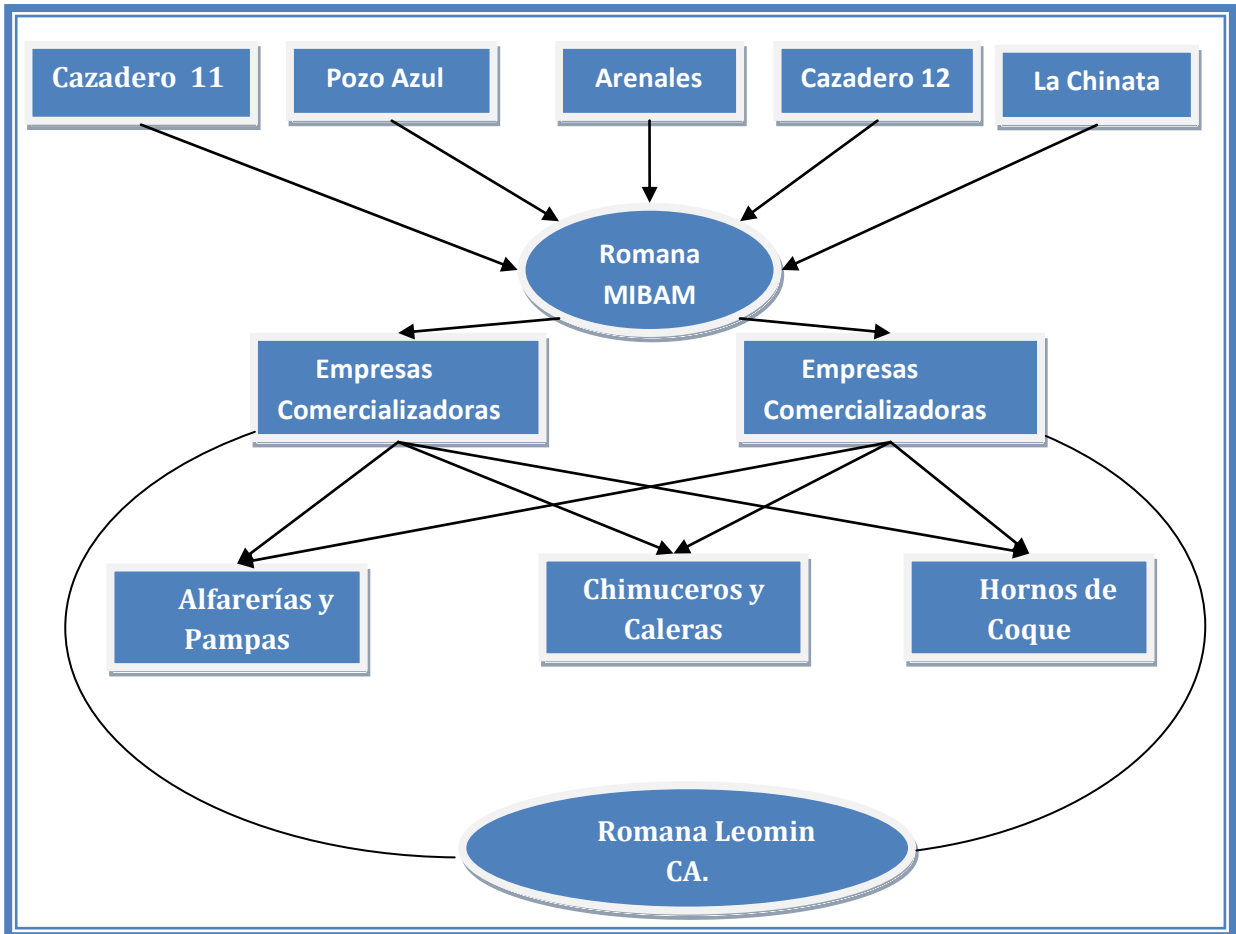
Cazadero 11

Pozo Azul

Arenales

Cazadero 12

La Chinata

Romana MIBAM

Empresas Comercializadoras

Empresas Comercializadoras

Alfarerías y Pampas

Chimuceros y Caleras

Hornos de Coque

Romana Leomin CA.